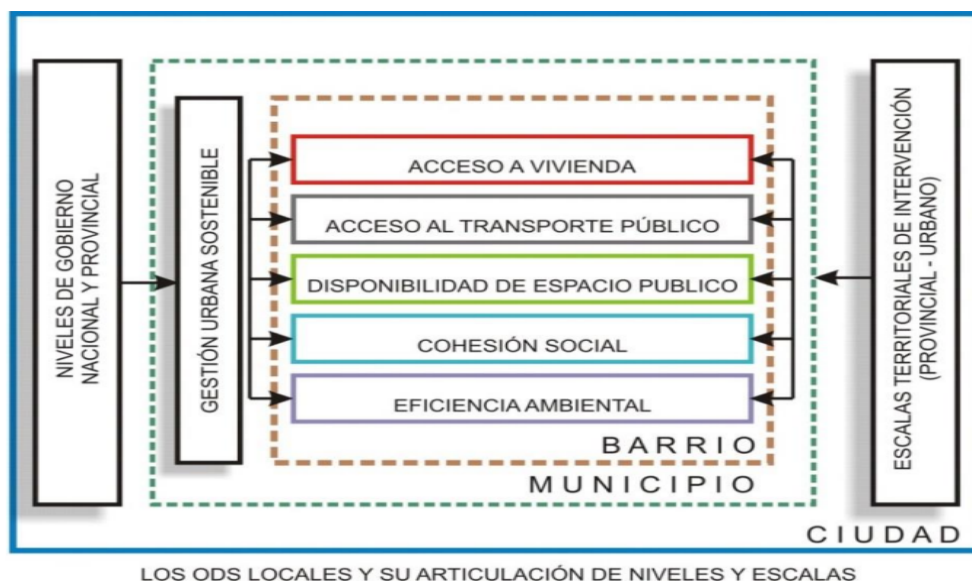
NIVELES DE GOBIERNO NACIONAL Y PROVINCIAL

GESTIÓN URBANA SOSTENIBLE

ACCESO A VIVIENDA

ACCESO AL TRANSPORTE PÚBLICO

DISPONIBILIDAD DE ESPACIO PUBLICO

COHESIÓN SOCIAL

EFICIENCIA AMBIENTAL

BARRIO

MUNICIPIO

ESCALAS TERRITORIALES DE INTERVENCIÓN (PROVINCIAL - URBANO)

CIUDAD

LOS ODS LOCALES Y SU ARTICULACIÓN DE NIVELES Y ESCALAS